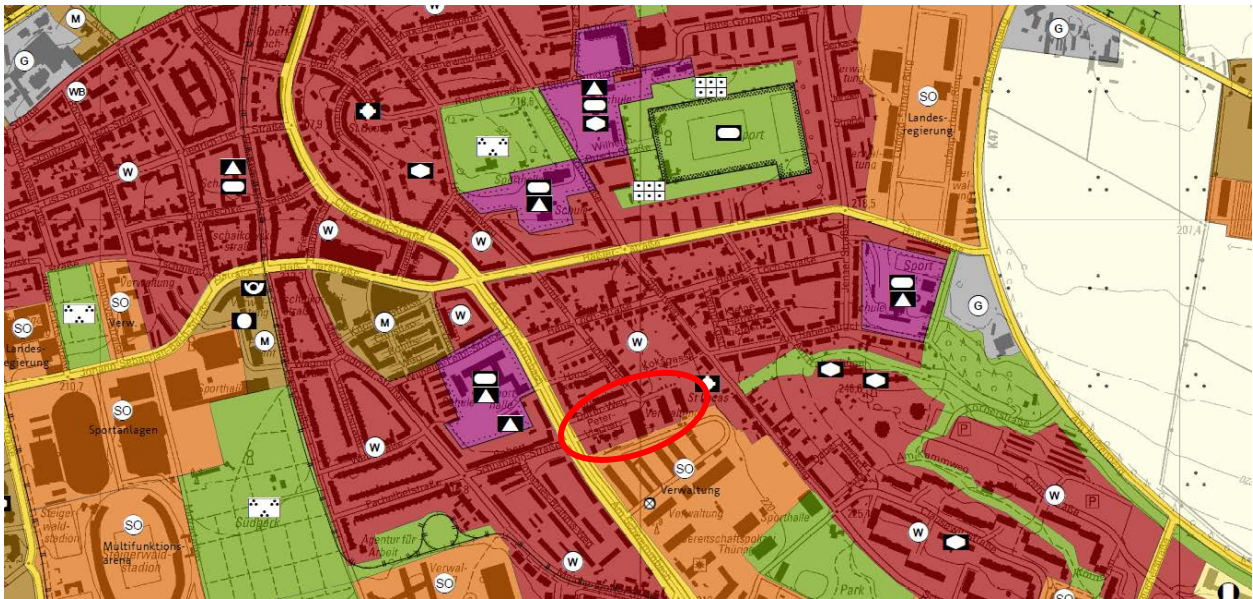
M
G
WB
W
W
W
W
W
W
W
W
W
W
W
W
M
M
G
G
SO
SO
SO
SO
SO
SO
SO
Landes-
regierung
Landes-
regierung
Verw.
Sportanlagen
Sporthalle
Südpark
Multifunktions-
arena
Steigerwald-
stadion
Agentur für
Arbeit
Verwaltung
Verwaltung
Sporthalle
Park
Sport
Sport
Schule
Schule
Schule
Verwaltung
Verwal-
K47
207,4
218,5
218,6
P
P